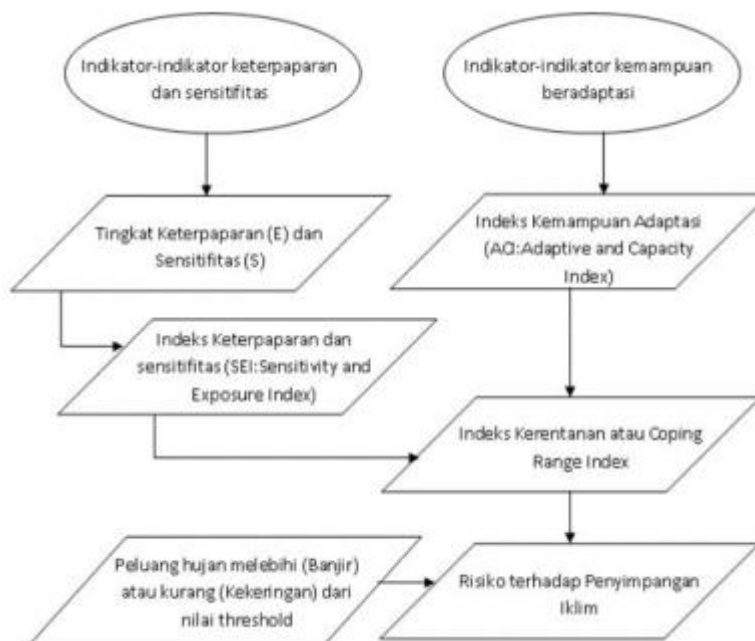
Indikator-indikator keterpaparan dan sensitifitas

Indikator-indikator kemampuan beradaptasi

Tingkat Keterpaparan (E) dan Sensitifitas (S)

Indeks Kemampuan Adaptasi (AQ:Adaptive and Capacity Index)

Indeks Keterpaparan dan sensitifitas (SEI:Sensitivity and Exposure Index)

Indeks Kerentanan atau Coping Range Index

Peluang hujan melebihi (Banjir) atau kurang (Kekeringan) dari nilai threshold

Risiko terhadap Penyimpangan Iklim